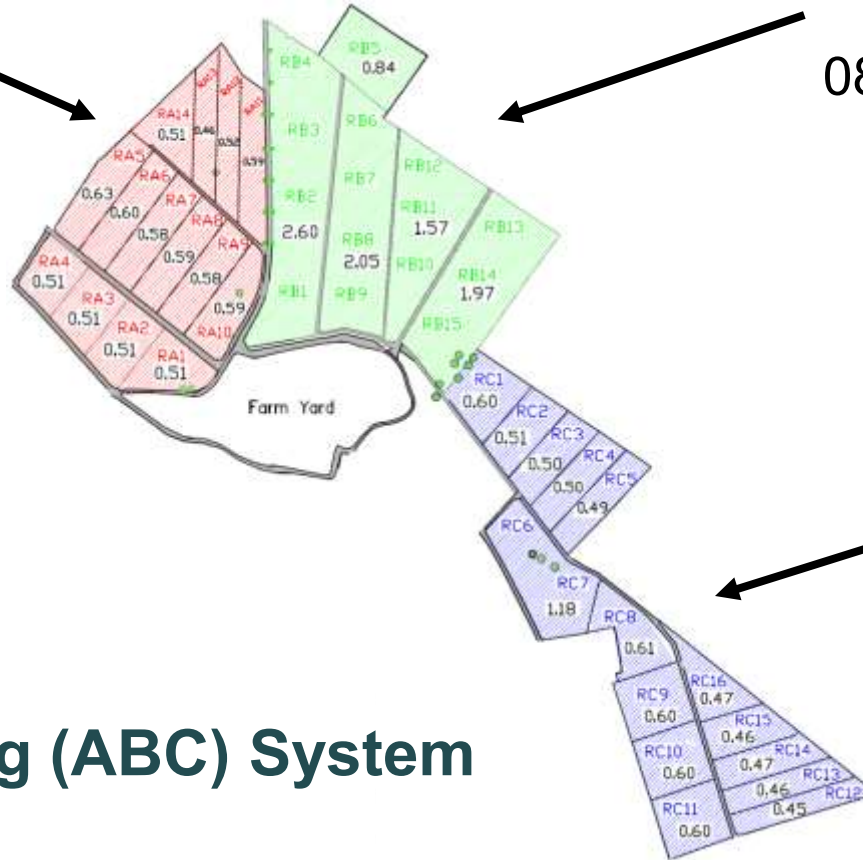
08

RB5
0.84

RA14
0.51
RA13
RA12
RA11
0.46
0.50
0.59
RB4
RB3
RB6
RB12
RA5
0.63
RA6
0.60
RA7
0.58
RA8
0.59
RA9
0.58
RB2
2.60
RB7
RB11
1.57
RB13
RB8
2.05
RB10
RB14
1.97
RA4
0.51
RA3
0.51
RA2
0.51
RA1
0.51
0.59
RA10
RB1
RB9
RB15

Farm Yard

RC1
0.60
RC2
0.51
RC3
0.50
RC4
0.50
RC5
0.49
RC6
RC7
1.18
RC8
0.61
RC9
0.60
RC16
0.47
RC15
0.46
RC10
0.60
RC14
0.47
RC13
0.46
RC12
0.45
RC11
0.60

g (ABC) System